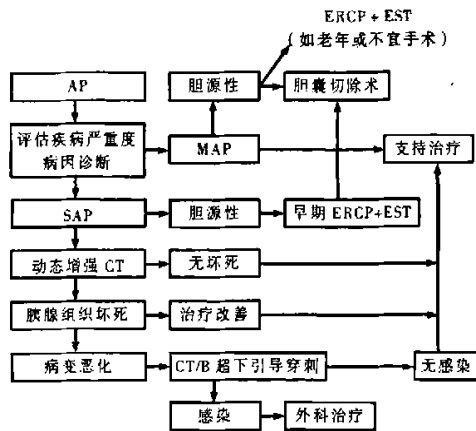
ERCP + EST
(如老年或不宜手术)

AP

评估疾病严重度
病因诊断

胆源性

胆囊切除术

MAP

支持治疗

SAP

胆源性

早期 ERCP+EST

动态增强 CT

无坏死

胰腺组织坏死

治疗改善

病变恶化

CT/B 超下引导穿刺

无感染

感染

外科治疗